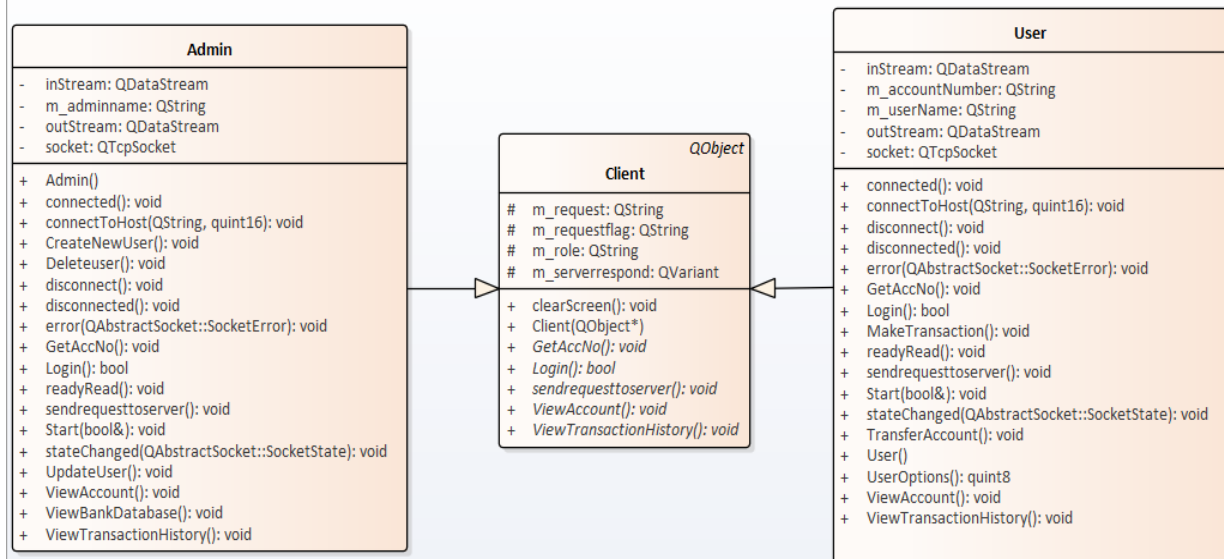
Admin

- inStream: QDataStream
- m_adminname: QString
- outStream: QDataStream
- socket: QTcpSocket

+ Admin()
+ connected(): void
+ connectToHost(QString, quint16): void
+ CreateNewUser(): void
+ Deleteuser(): void
+ disconnect(): void
+ disconnected(): void
+ error(QAbstractSocket::SocketError): void
+ GetAccNo(): void
+ Login(): bool
+ readyRead(): void
+ sendrequesttoserver(): void
+ Start(bool&): void
+ stateChanged(QAbstractSocket::SocketState): void
+ UpdateUser(): void
+ ViewAccount(): void
+ ViewBankDatabase(): void
+ ViewTransactionHistory(): void

QObject
Client

# m_request: QString
# m_requestflag: QString
# m_role: QString
# m_serverrespond: QVariant

+ clearScreen(): void
+ Client(QObject*)
+ GetAccNo(): void
+ Login(): bool
+ sendrequesttoserver(): void
+ ViewAccount(): void
+ ViewTransactionHistory(): void

User

- inStream: QDataStream
- m_accountNumber: QString
- m_userName: QString
- outStream: QDataStream
- socket: QTcpSocket

+ connected(): void
+ connectToHost(QString, quint16): void
+ disconnect(): void
+ disconnected(): void
+ error(QAbstractSocket::SocketError): void
+ GetAccNo(): void
+ Login(): bool
+ MakeTransaction(): void
+ readyRead(): void
+ sendrequesttoserver(): void
+ Start(bool&): void
+ stateChanged(QAbstractSocket::SocketState): void
+ TransferAccount(): void
+ User()
+ UserOptions(): quint8
+ ViewAccount(): void
+ ViewTransactionHistory(): void